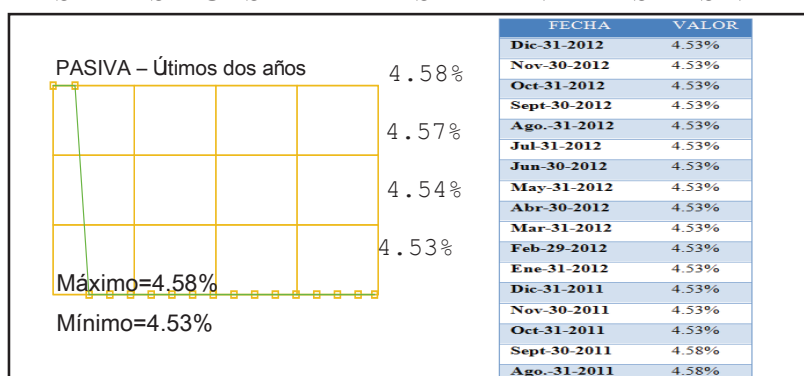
PASIVA – Útimos dos años

4.58%

4.57%

4.54%

4.53%

Máximo=4.58%

Mínimo=4.53%

| FECHA | VALOR |
|---|---|
| Dic-31-2012 | 4.53% |
| Nov-30-2012 | 4.53% |
| Oct-31-2012 | 4.53% |
| Sept-30-2012 | 4.53% |
| Ago.-31-2012 | 4.53% |
| Jul-31-2012 | 4.53% |
| Jun-30-2012 | 4.53% |
| May-31-2012 | 4.53% |
| Abr-30-2012 | 4.53% |
| Mar-31-2012 | 4.53% |
| Feb-29-2012 | 4.53% |
| Ene-31-2012 | 4.53% |
| Dic-31-2011 | 4.53% |
| Nov-30-2011 | 4.53% |
| Oct-31-2011 | 4.53% |
| Sept-30-2011 | 4.58% |
| Ago.-31-2011 | 4.58% |